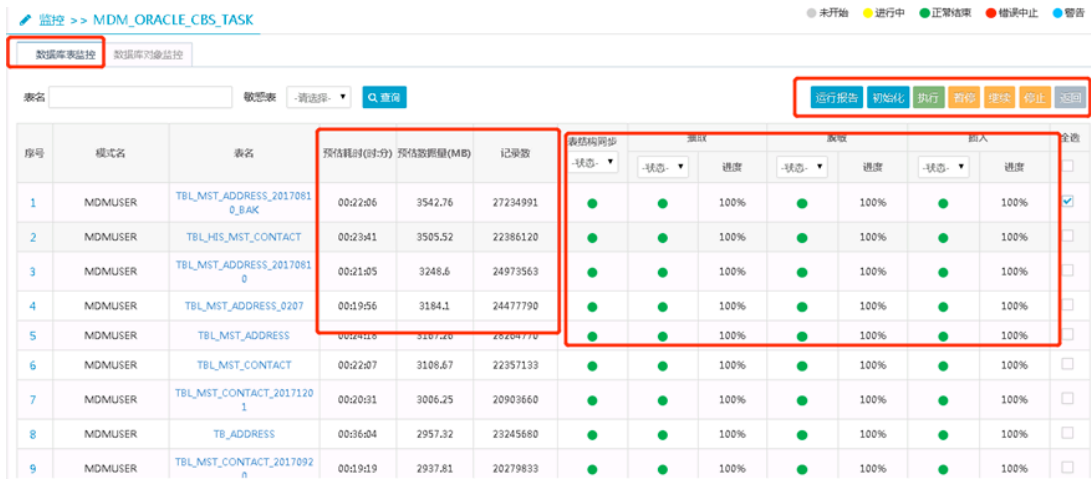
监控 >> MDM_ORACLE_CBS_TASK

未开始 进行中 正常结束 错误中止 警告

数据库表监控 数据库对象监控

表名 敏感表 -请选择- 查询

运行报告 初始化 执行 暂停 继续 停止 返回

| 序号 | 模式名 | 表名 | 预估耗时(时:分) | 预估数据量(MB) | 记录数 | 表结构同步 | 抽取 | | 装载 | | 插入 | | 全选 |
|---|---|---|---|---|---|---|---|---|---|---|---|---|---|
| | | | | | | -状态- | -状态- | 进度 | -状态- | 进度 | -状态- | 进度 | |
| 1 | MDMUSER | TBL_MST_ADDRESS_20170810_BAK | 00:22:06 | 3542.76 | 27234991 | ● | ● | 100% | ● | 100% | ● | 100% | ☑ |
| 2 | MDMUSER | TBL_HIS_MST_CONTACT | 00:23:41 | 3505.52 | 22386120 | ● | ● | 100% | ● | 100% | ● | 100% | ☐ |
| 3 | MDMUSER | TBL_MST_ADDRESS_20170810 | 00:21:05 | 3248.6 | 24973563 | ● | ● | 100% | ● | 100% | ● | 100% | ☐ |
| 4 | MDMUSER | TBL_MST_ADDRESS_0207 | 00:19:56 | 3184.1 | 24477790 | ● | ● | 100% | ● | 100% | ● | 100% | ☐ |
| 5 | MDMUSER | TBL_MST_ADDRESS | 00:24:18 | 3167.26 | 26264770 | ● | ● | 100% | ● | 100% | ● | 100% | ☐ |
| 6 | MDMUSER | TBL_MST_CONTACT | 00:22:07 | 3108.67 | 22357133 | ● | ● | 100% | ● | 100% | ● | 100% | ☐ |
| 7 | MDMUSER | TBL_MST_CONTACT_20171201 | 00:20:31 | 3006.25 | 20903660 | ● | ● | 100% | ● | 100% | ● | 100% | ☐ |
| 8 | MDMUSER | TB_ADDRESS | 00:36:04 | 2957.32 | 23245680 | ● | ● | 100% | ● | 100% | ● | 100% | ☐ |
| 9 | MDMUSER | TBL_MST_CONTACT_20170920 | 00:19:19 | 2937.81 | 20279833 | ● | ● | 100% | ● | 100% | ● | 100% | ☐ |